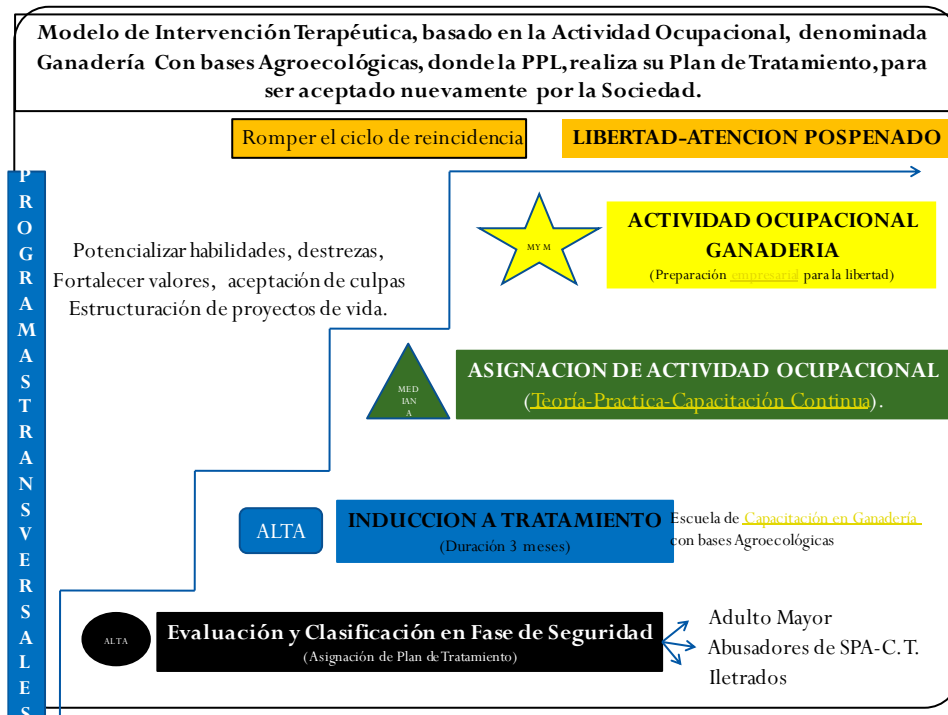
Modelo de Intervención Terapéutica, basado en la Actividad Ocupacional, denominada Ganadería Con bases Agroecológicas, donde la PPL, realiza su Plan de Tratamiento, para ser aceptado nuevamente por la Sociedad.

Romper el ciclo de reincidencia

LIBERTAD-ATENCION POSPENADO

PROGRAMAS TRANSVERSALES

Potencializar habilidades, destrezas, Fortalecer valores, aceptación de culpas Estructuración de proyectos de vida.

MY M

ACTIVIDAD OCUPACIONAL GANADERIA
(Preparación empresarial para la libertad)

MED IAN A

ASIGNACION DE ACTIVIDAD OCUPACIONAL
(Teoría-Practica-Capacitación Continua).

ALTA

INDUCCION A TRATAMIENTO
(Duración 3 meses)

Escuela de Capacitación en Ganadería con bases Agroecológicas

ALTA

Evaluación y Clasificación en Fase de Seguridad
(Asignación de Plan de Tratamiento)

Adulto Mayor
Abusadores de SPA-C.T.
Iletrados